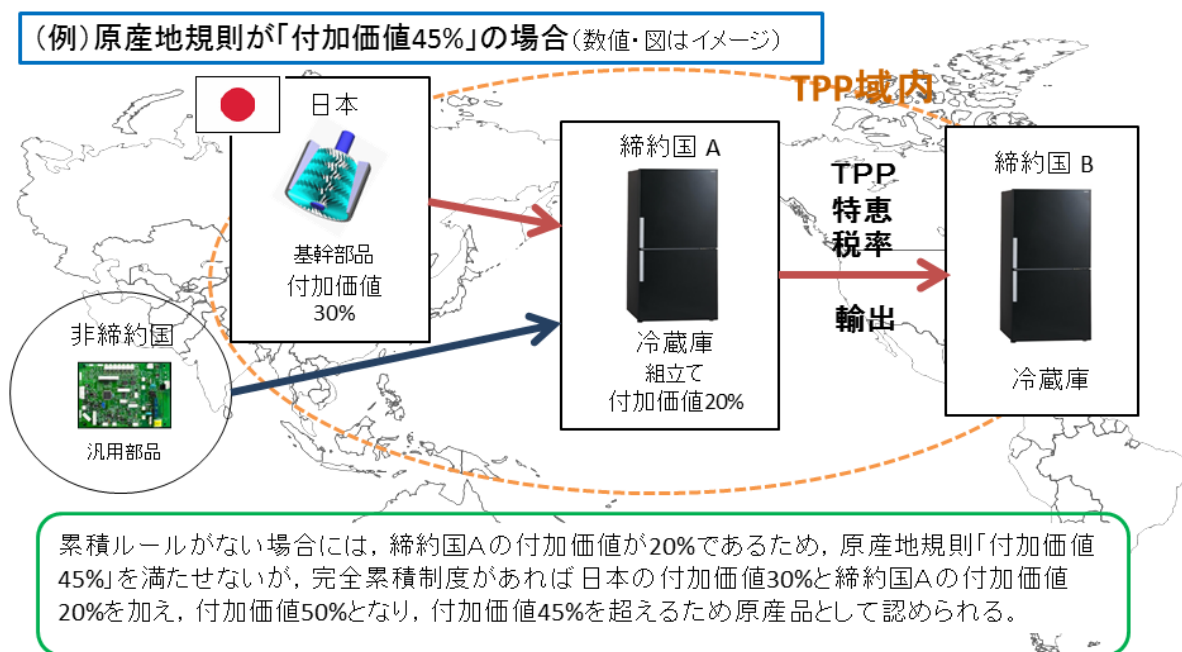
（例）原産地規則が「付加価値45%」の場合（数値・図はイメージ）

TPP域内

日本

基幹部品
付加価値
30%

締約国 A

冷蔵庫
組立て
付加価値20%

TPP
特恵
税率

輸出

締約国 B

冷蔵庫

非締約国

汎用部品

累積ルールがない場合には，締約国Aの付加価値が20%であるため，原産地規則「付加価値45%」を満たせないが，完全累積制度があれば日本の付加価値30%と締約国Aの付加価値20%を加え，付加価値50%となり，付加価値45%を超えるため原産品として認められる。